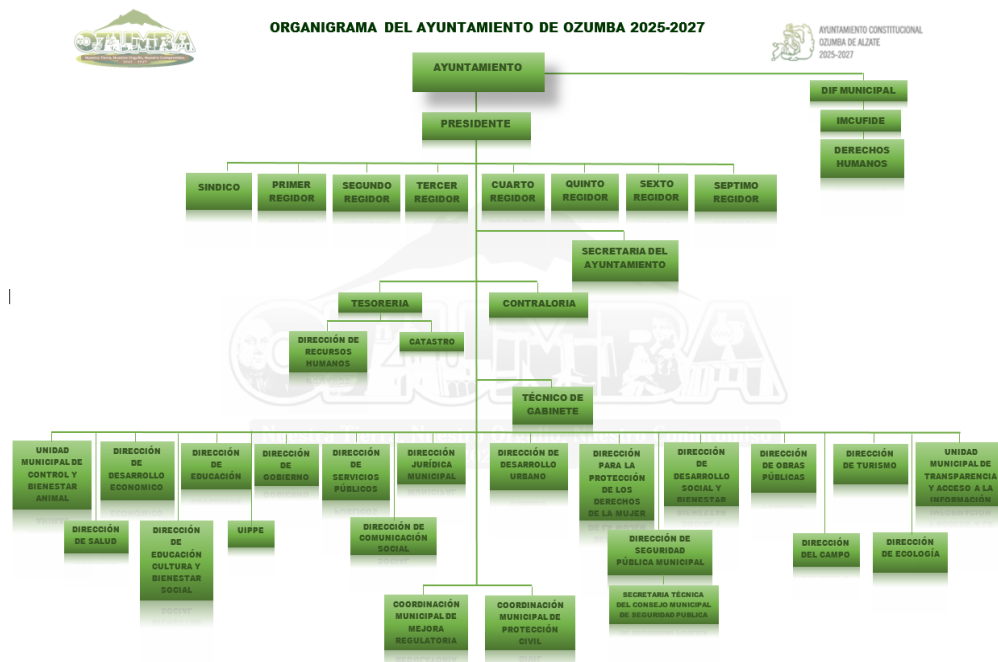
OZUMBA

ORGANIGRAMA DEL AYUNTAMIENTO DE OZUMBA 2025-2027

AYUNTAMIENTO CONSTITUCIONAL
OZUMBA DE ALZATE
2025-2027

AYUNTAMIENTO

DIF MUNICIPAL

IMCUFIDE

DERECHOS HUMANOS

PRESIDENTE

SINDICO

PRIMER REGIDOR

SEGUNDO REGIDOR

TERCER REGIDOR

CUARTO REGIDOR

QUINTO REGIDOR

SEXTO REGIDOR

SEPTIMO REGIDOR

SECRETARIA DEL AYUNTAMIENTO

TESORERIA

CONTRALORIA

DIRECCIÓN DE RECURSOS HUMANOS

CATASTRO

TÉCNICO DE GABINETE

UNIDAD MUNICIPAL DE CONTROL Y BIENESTAR ANIMAL

DIRECCIÓN DE DESARROLLO ECONOMICO

DIRECCIÓN DE EDUCACIÓN

DIRECCIÓN DE GOBIERNO

DIRECCIÓN DE SERVICIOS PÚBLICOS

DIRECCIÓN JURÍDICA MUNICIPAL

DIRECCIÓN DE DESARROLLO URBANO

DIRECCIÓN PARA LA PROTECCIÓN DE LOS DERECHOS DE LA MUJER

DIRECCIÓN DE DESARROLLO SOCIAL Y BIENESTAR

DIRECCIÓN DE OBRAS PÚBLICAS

DIRECCIÓN DE TURISMO

UNIDAD MUNICIPAL DE TRANSPARENCIA Y ACCESO A LA INFORMACIÓN

DIRECCIÓN DE SALUD

DIRECCIÓN DE EDUCACIÓN CULTURA Y BIENESTAR SOCIAL

UIPPE

DIRECCIÓN DE COMUNICACIÓN SOCIAL

DIRECCIÓN DE SEGURIDAD PÚBLICA MUNICIPAL

SECRETARIA TÉCNICA DEL CONSEJO MUNICIPAL DE SEGURIDAD PUBLICA

DIRECCIÓN DEL CAMPO

DIRECCIÓN DE ECOLOGÍA

COORDINACIÓN MUNICIPAL DE MEJORA REGULATORIA

COORDINACIÓN MUNICIPAL DE PROTECCIÓN CIVIL